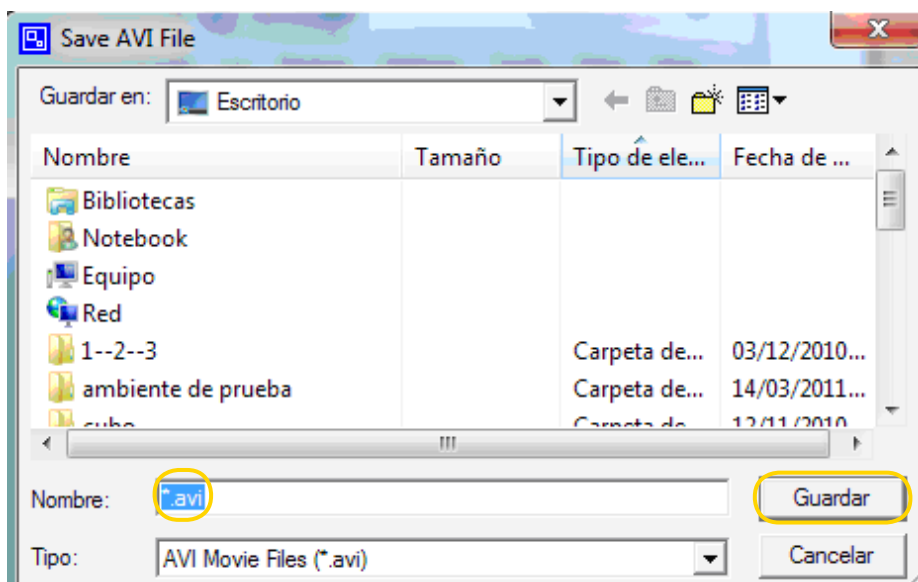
Save AVI File

Guardar en: Escritorio

| Nombre | Tamaño | Tipo de ele... | Fecha de ... |
|---|---|---|---|
| Bibliotecas | | | |
| Notebook | | | |
| Equipo | | | |
| Red | | | |
| 1--2--3 | | Carpeta de... | 03/12/2010... |
| ambiente de prueba | | Carpeta de... | 14/03/2011... |
| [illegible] | | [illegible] | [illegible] |

Nombre: *.avi

Guardar

Tipo: AVI Movie Files (*.avi)

Cancelar